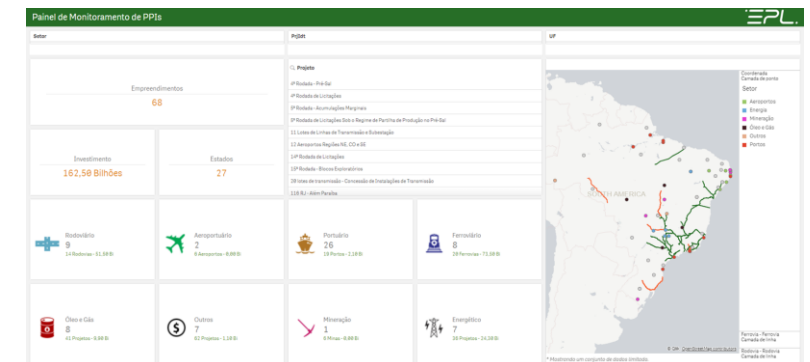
Painel de Monitoramento de PPIs

EPL

Setor

Projet

UF

Empreendimentos

68

Investimento

162,58 Bilhões

Estados

27

Projeto

1ª Rodada - Pré-Sal

4ª Rodada de Licitações

5ª Rodada - Acumulações Marginais

5ª Rodada de Licitações Sob o Regime de Partilha de Produção no Pré-Sal

11 Lotes de Linhas de Transmissão e Subestação

12 Aeroportos Regiões NE, CO e SE

14ª Rodada de Licitações

15ª Rodada - Blocos Exploratórios

18 lotes de transmissão - Concessão de Instalações de Transmissão

116 RJ - Além Paraíba

Rodoviário

9

14 Rodovias - 51,58 Bi

Aeroportuário

2

8 Aeroportos - 8,88 Bi

Portuário

26

19 Portos - 2,18 Bi

Ferroviário

8

28 Ferrovias - 72,58 Bi

Óleo e Gás

8

41 Projetos - 0,88 Bi

Outros

7

82 Projetos - 1,18 Bi

Mineração

1

8 Minas - 0,88 Bi

Energético

7

26 Projetos - 14,18 Bi

Coordenada
Camada de ponto

Setor

Aeroportos
Energia
Mineração
Óleo e Gás
Outros
Portos

SOUTH AMERICA

Ferrovia - Ferrovia
Camada de linha

Rodovia - Rodovia
Camada de linha

* Mostrando um conjunto de dados limitado.